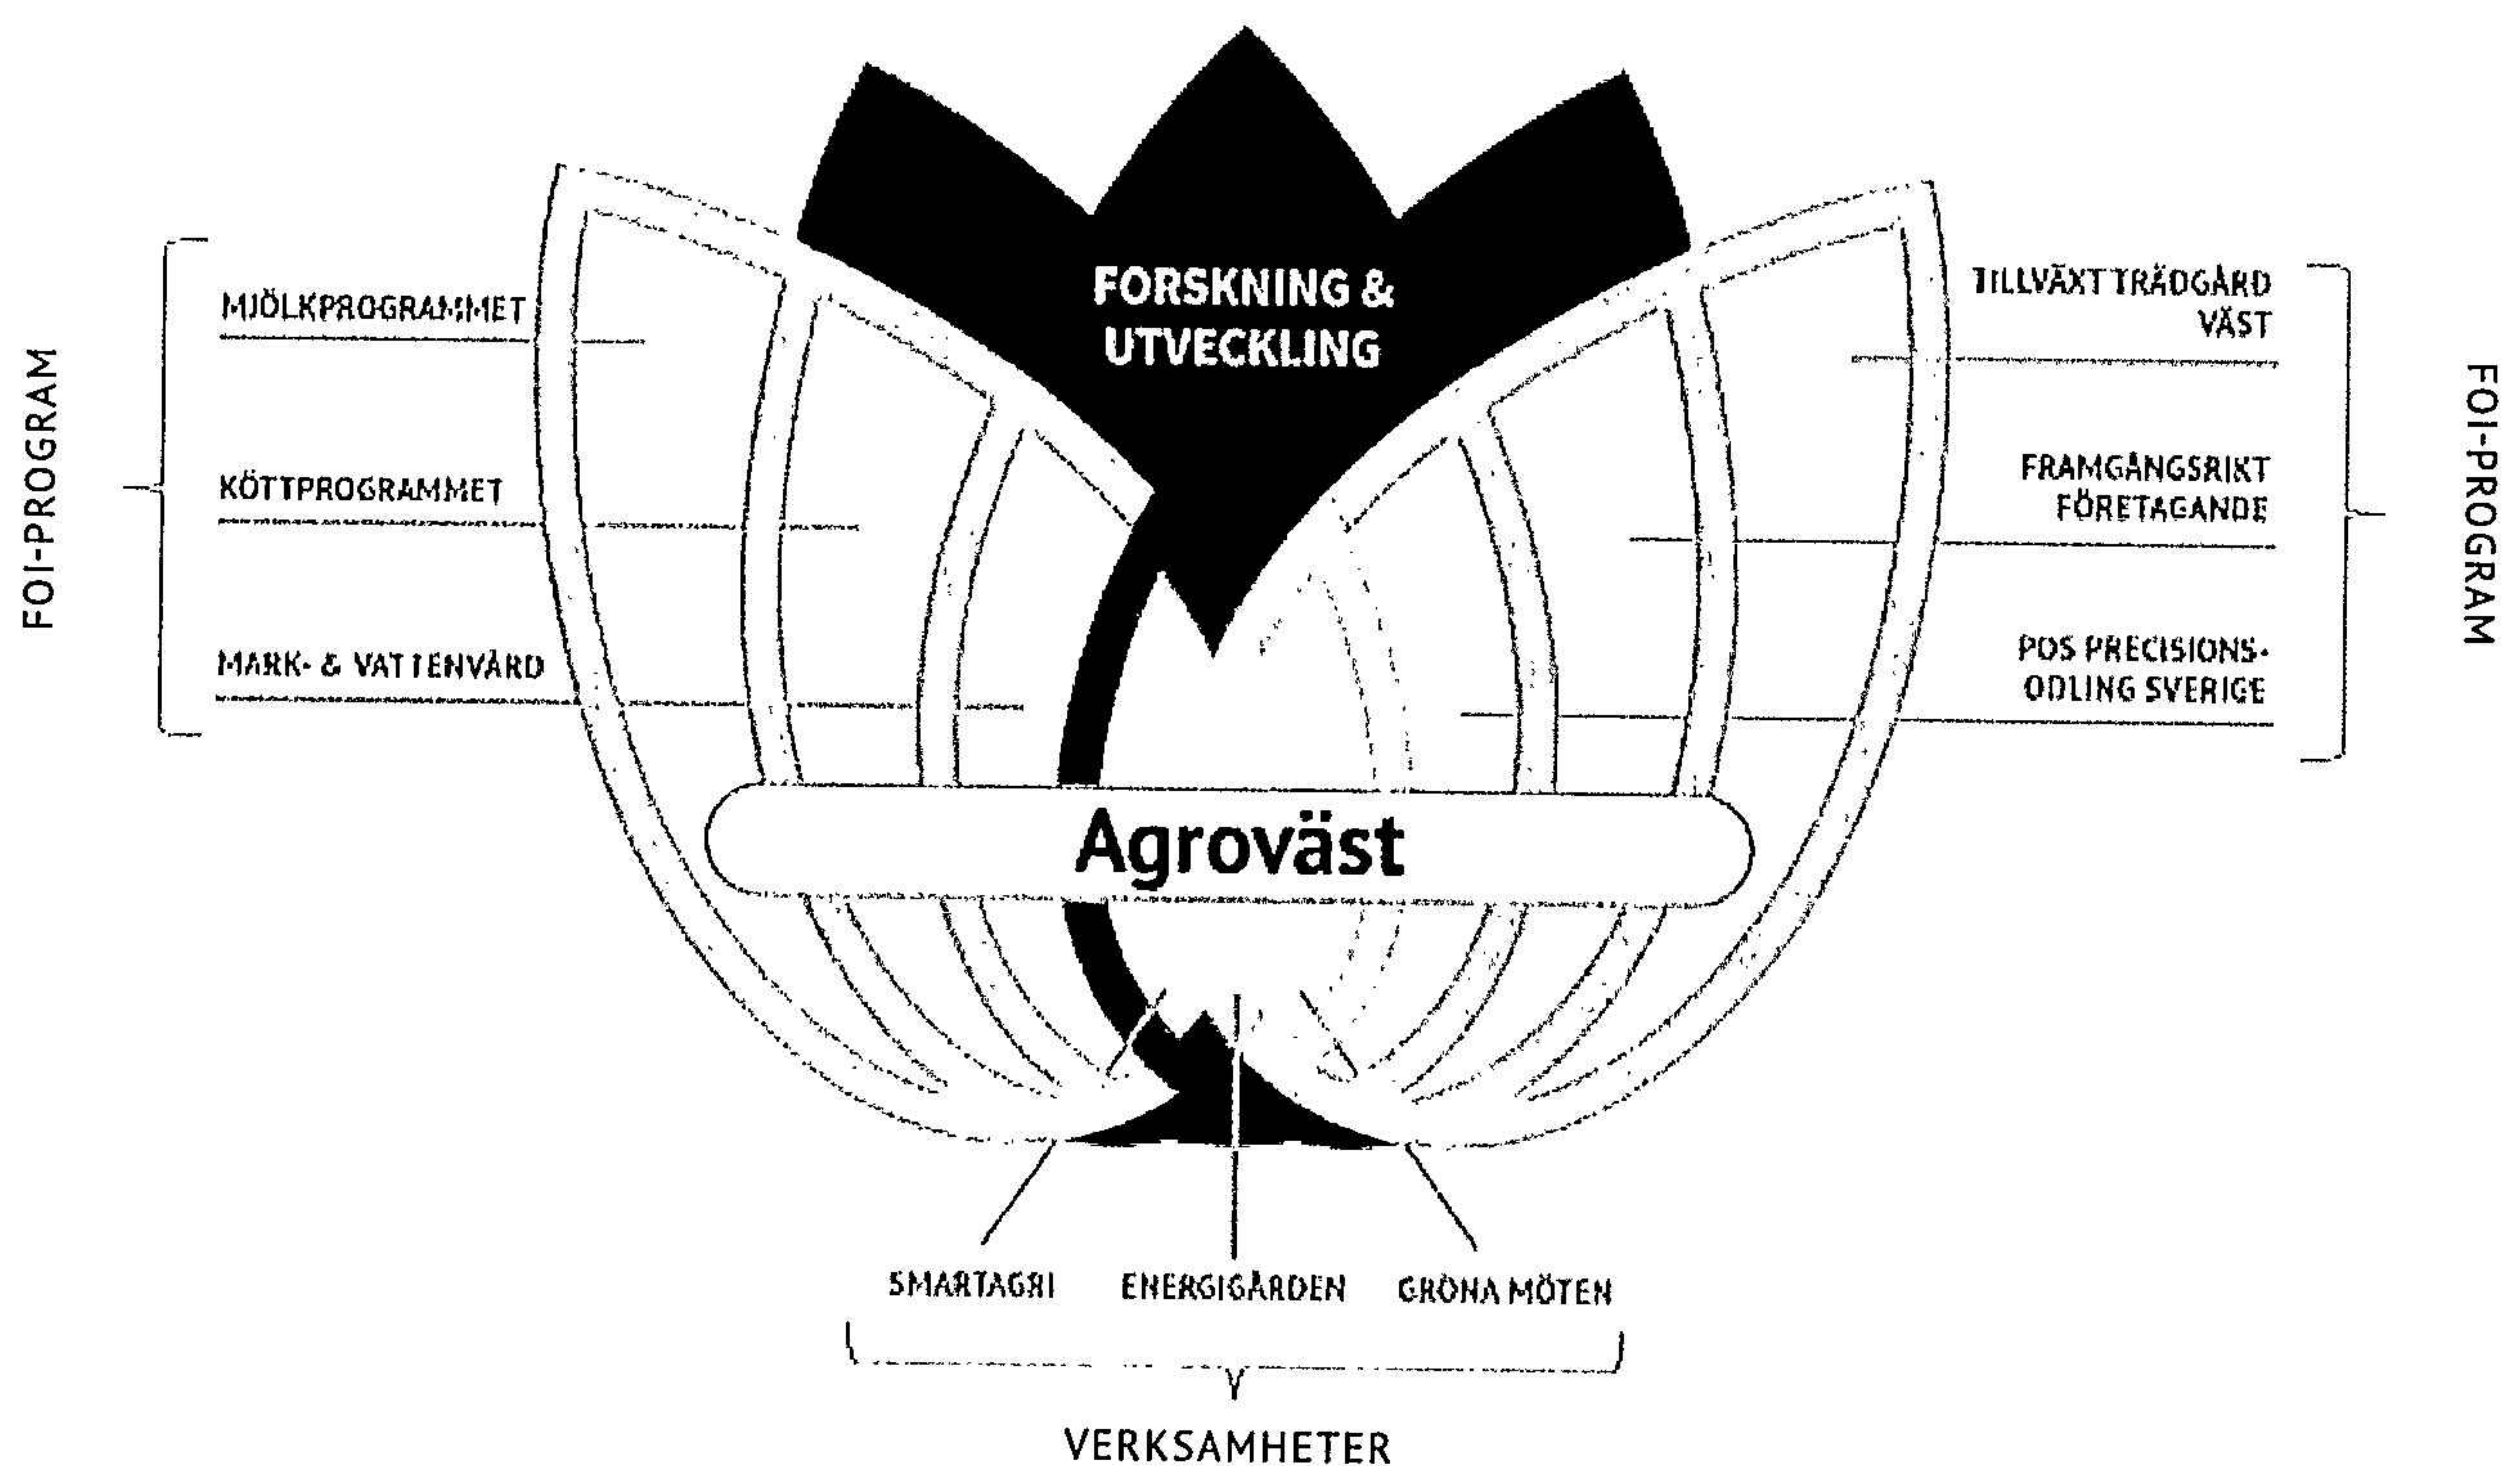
FORSKNING & UTVECKLING

FOI-PROGRAM

MJÖLKPROGRAMMET

KÖTTPROGRAMMET

MARK- & VATTENVÅRD

TILLVÄXT TRÄDGÅRD VÄST

FRAMGÅNGSRIKT FÖRETAGANDE

POS PRECISIONSODLING SVERIGE

FOI-PROGRAM

Agroväst

SMARTAGRI

ENERGIGÅRDEN

GRÖNA MÖTEN

VERKSAMHETER